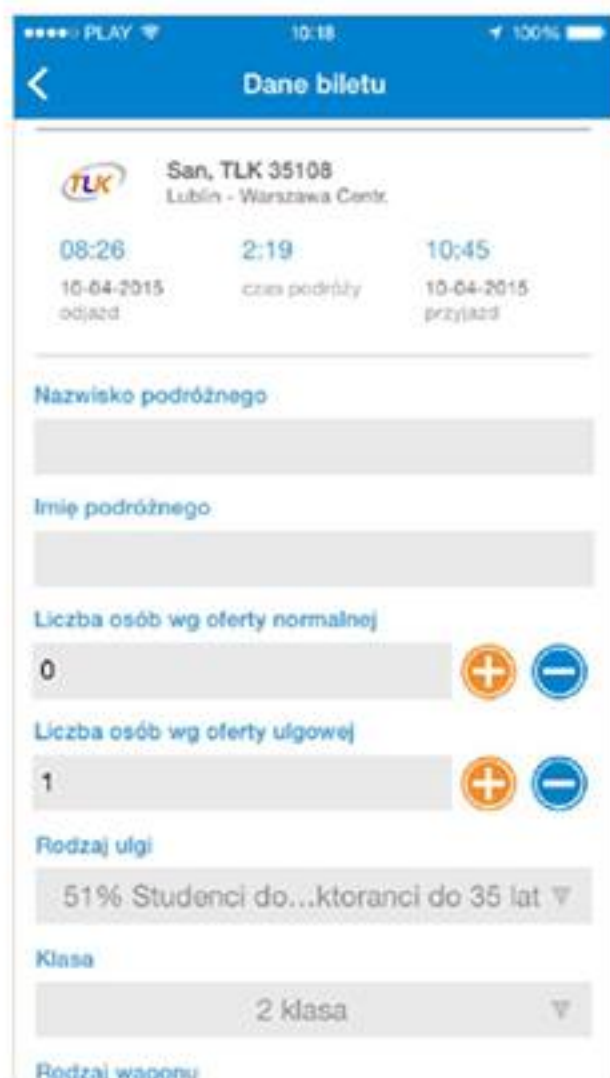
●●●●○ PLAY 10:18 100%

Dane biletu

TLK

San, TLK 35108
Lublin - Warszawa Centr.

08:26
10-04-2015
odjazd

2:19
czas podróży

10:45
10-04-2015
przyjazd

Nazwisko podróżnego

Imię podróżnego

Liczba osób wg oferty normalnej

0

Liczba osób wg oferty ulgowej

1

Rodzaj ulgi

51% Studenci do...ktoranci do 35 lat

Klasa

2 klasa

Rodzaj wagonu